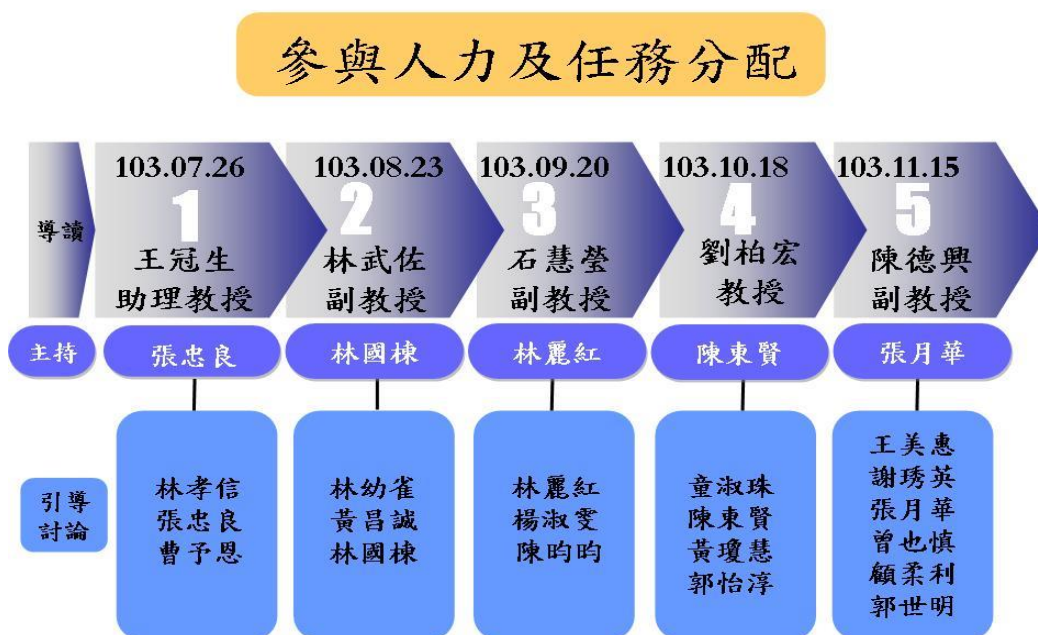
參與人力及任務分配

導讀

103.07.26
1
王冠生
助理教授

103.08.23
2
林武佐
副教授

103.09.20
3
石慧瑩
副教授

103.10.18
4
劉柏宏
教授

103.11.15
5
陳德興
副教授

主持

張忠良

林國棟

林麗紅

陳東賢

張月華

引導討論

林孝信
張忠良
曹予恩

林幼雀
黃昌誠
林國棟

林麗紅
楊淑雯
陳昀昀

童淑珠
陳東賢
黃瓊慧
郭怡淳

王美惠
謝琇英
張月華
曾也慎
顧柔利
郭世明